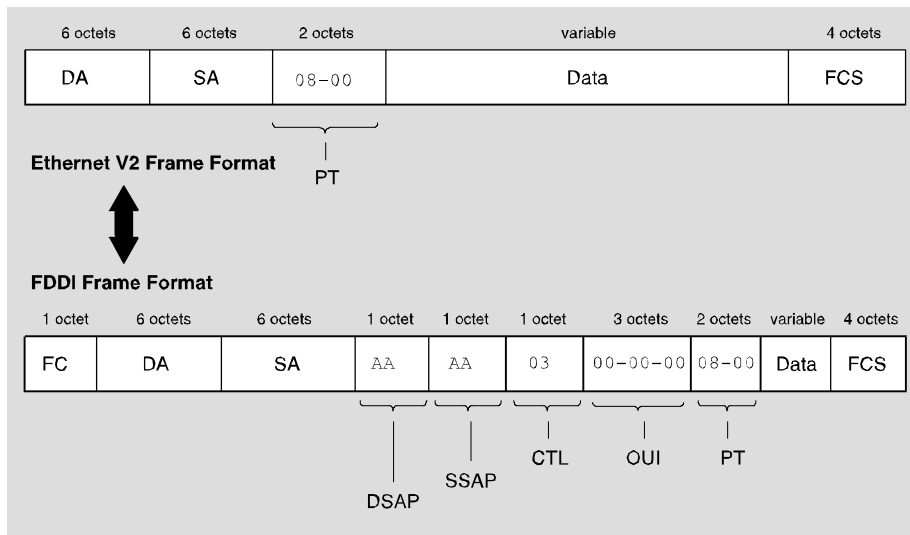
| 6 octets | 6 octets | 2 octets | variable | 4 octets |
|---|---|---|---|---|
| DA | SA | 08-00 | Data | FCS |

PT

Ethernet V2 Frame Format

FDDI Frame Format

| 1 octet | 6 octets | 6 octets | 1 octet | 1 octet | 1 octet | 3 octets | 2 octets | variable | 4 octets |
|---|---|---|---|---|---|---|---|---|---|
| FC | DA | SA | AA | AA | 03 | 00-00-00 | 08-00 | Data | FCS |

DSAP SSAP CTL OUI PT